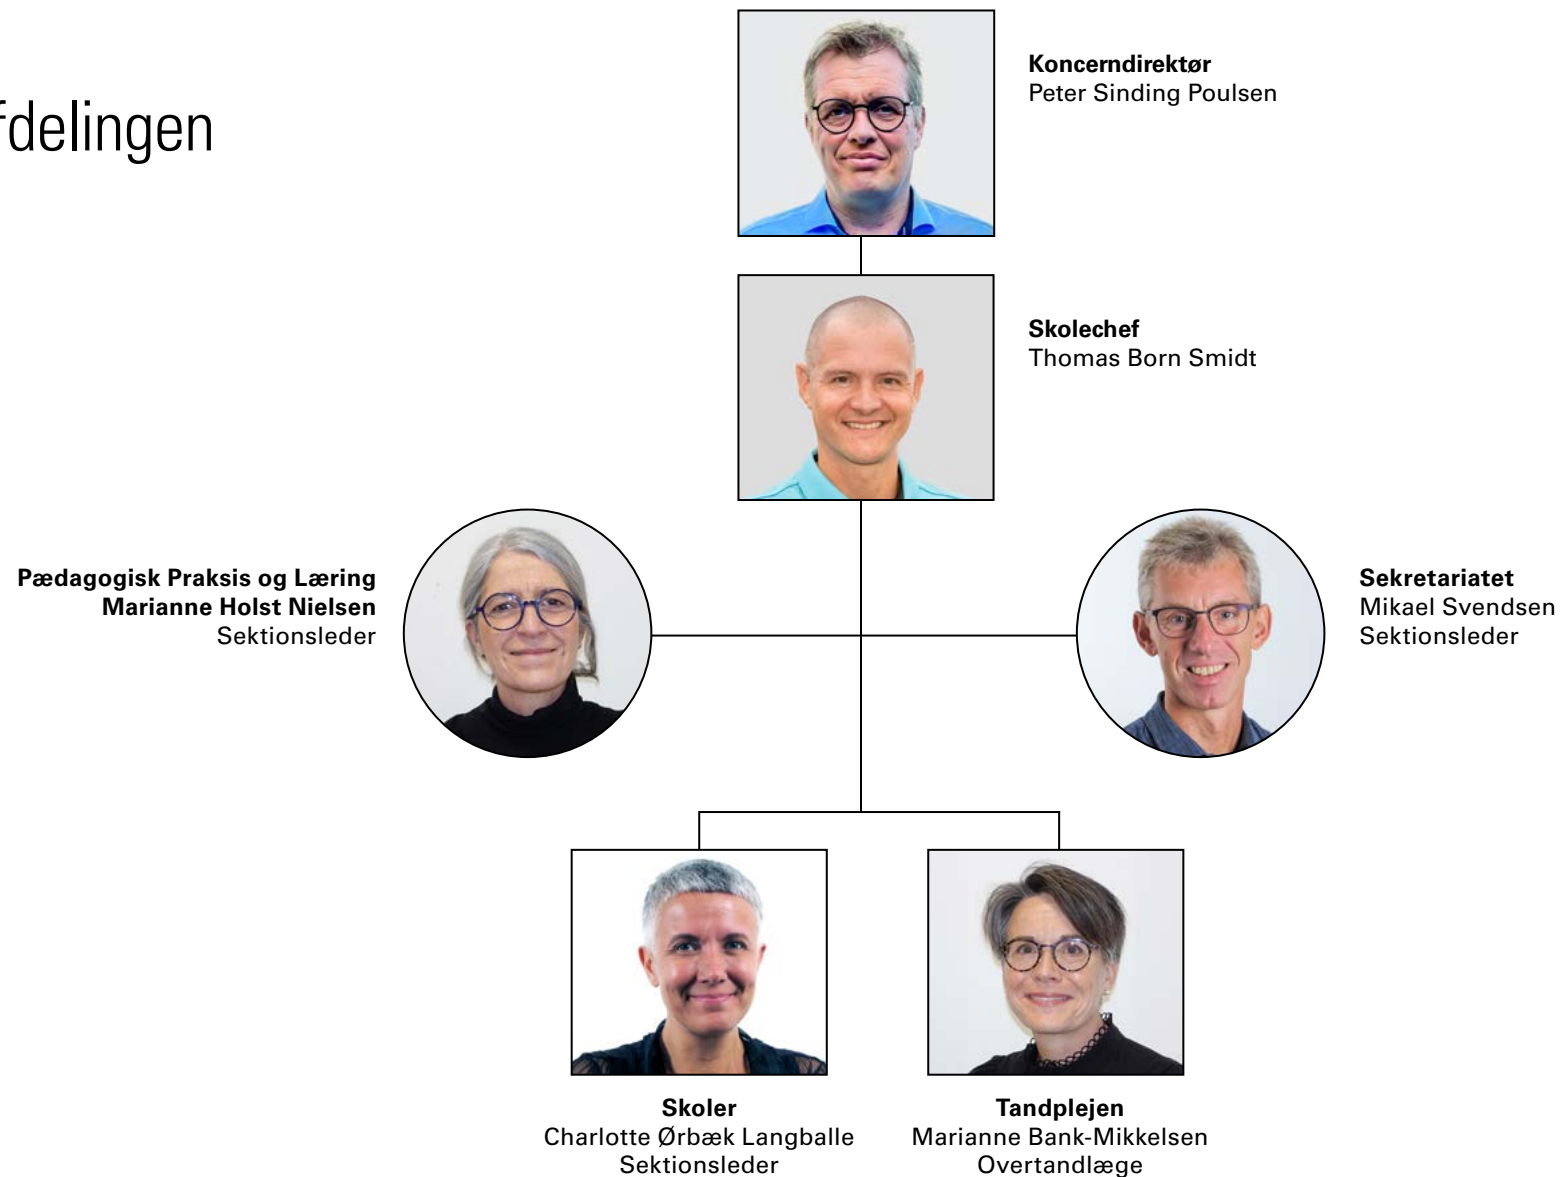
fdelingen

**Koncerndirektør**
Peter Sinding Poulsen

**Skolechef**
Thomas Born Smidt

**Pædagogisk Praksis og Læring**
**Marianne Holst Nielsen**
Sektionsleder

**Sekretariatet**
Mikael Svendsen
Sektionsleder

**Skoler**
Charlotte Ørbæk Langballe
Sektionsleder

**Tandplejen**
Marianne Bank-Mikkelsen
Overtandlæge